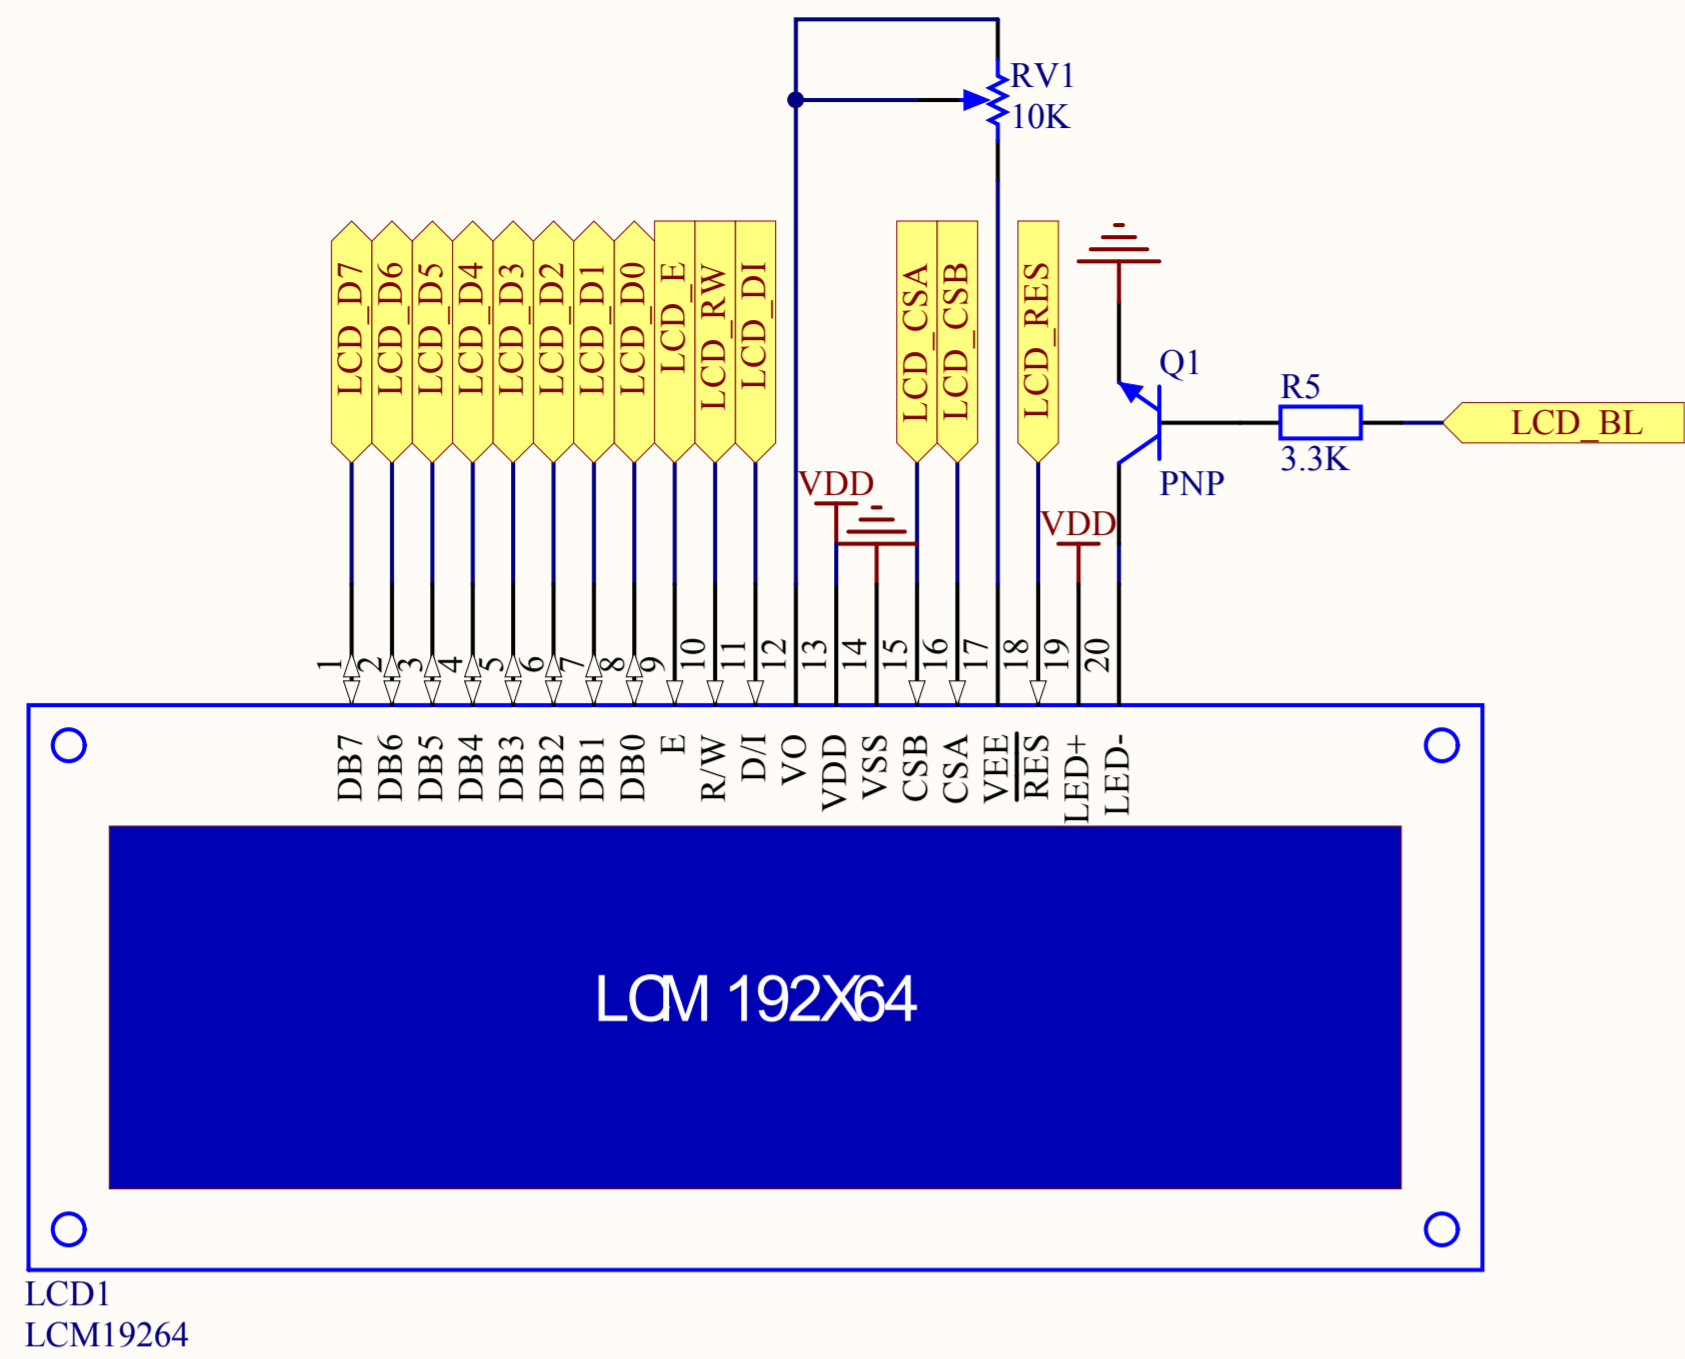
RV1
10K

LCD_D7
LCD_D6
LCD_D5
LCD_D4
LCD_D3
LCD_D2
LCD_D1
LCD_D0
LCD_E
LCD_RW
LCD_DI
LCD_CSA
LCD_CSB
LCD_RES

Q1
R5
LCD_BL
3.3K
PNP
VDD
VDD

1 2 3 4 5 6 7 8 9 10 11 12 13 14 15 16 17 18 19 20

DB7 DB6 DB5 DB4 DB3 DB2 DB1 DB0 E R/W D/I VO VDD VSS CSB CSA VEE $\overline{RES}$ LED+ LED-

LCM 192X64

LCD1
LCM19264